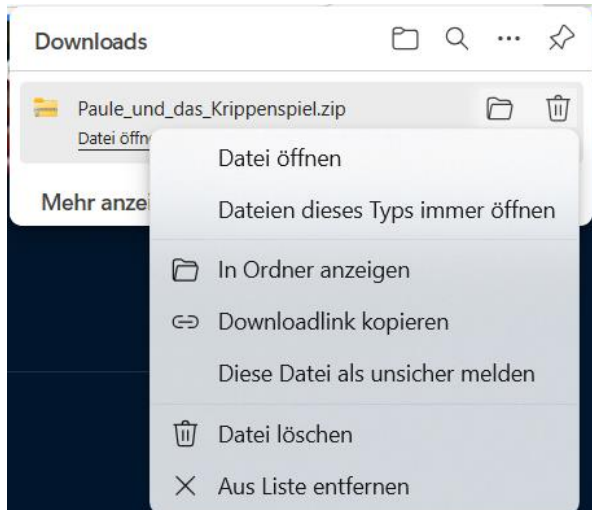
Downloads

Paule_und_das_Krippenspiel.zip
Datei öffn

Mehr anzei

Datei öffnen
Dateien dieses Typs immer öffnen
In Ordner anzeigen
Downloadlink kopieren
Diese Datei als unsicher melden
Datei löschen
Aus Liste entfernen